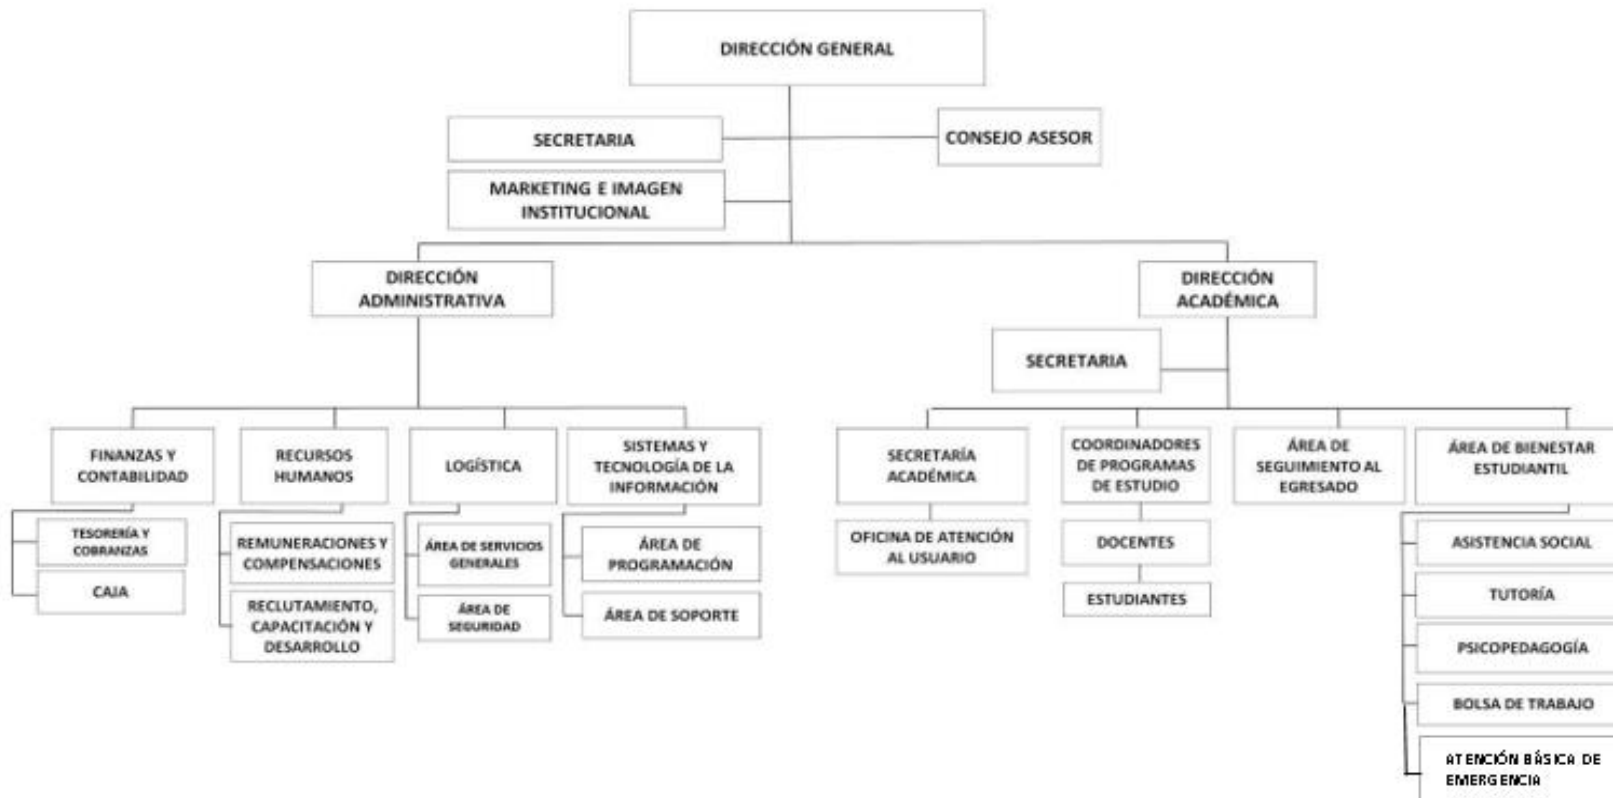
DIRECCIÓN GENERAL

SECRETARIA

CONSEJO ASESOR

MARKETING E IMAGEN INSTITUCIONAL

DIRECCIÓN ADMINISTRATIVA

DIRECCIÓN ACADÉMICA

SECRETARIA

FINANZAS Y CONTABILIDAD

TESORERÍA Y COBRANZAS

CAJA

RECURSOS HUMANOS

REMUNERACIONES Y COMPENSACIONES

RECLUTAMIENTO, CAPACITACIÓN Y DESARROLLO

LOGÍSTICA

ÁREA DE SERVICIOS GENERALES

ÁREA DE SEGURIDAD

SISTEMAS Y TECNOLOGÍA DE LA INFORMACIÓN

ÁREA DE PROGRAMACIÓN

ÁREA DE SOPORTE

SECRETARÍA ACADÉMICA

OFICINA DE ATENCIÓN AL USUARIO

COORDINADORES DE PROGRAMAS DE ESTUDIO

DOCENTES

ESTUDIANTES

ÁREA DE SEGUIMIENTO AL EGRESADO

ÁREA DE BIENESTAR ESTUDIANTIL

ASISTENCIA SOCIAL

TUTORÍA

PSICOPEDAGOGÍA

BOLSA DE TRABAJO

ATENCIÓN BÁSICA DE EMERGENCIA